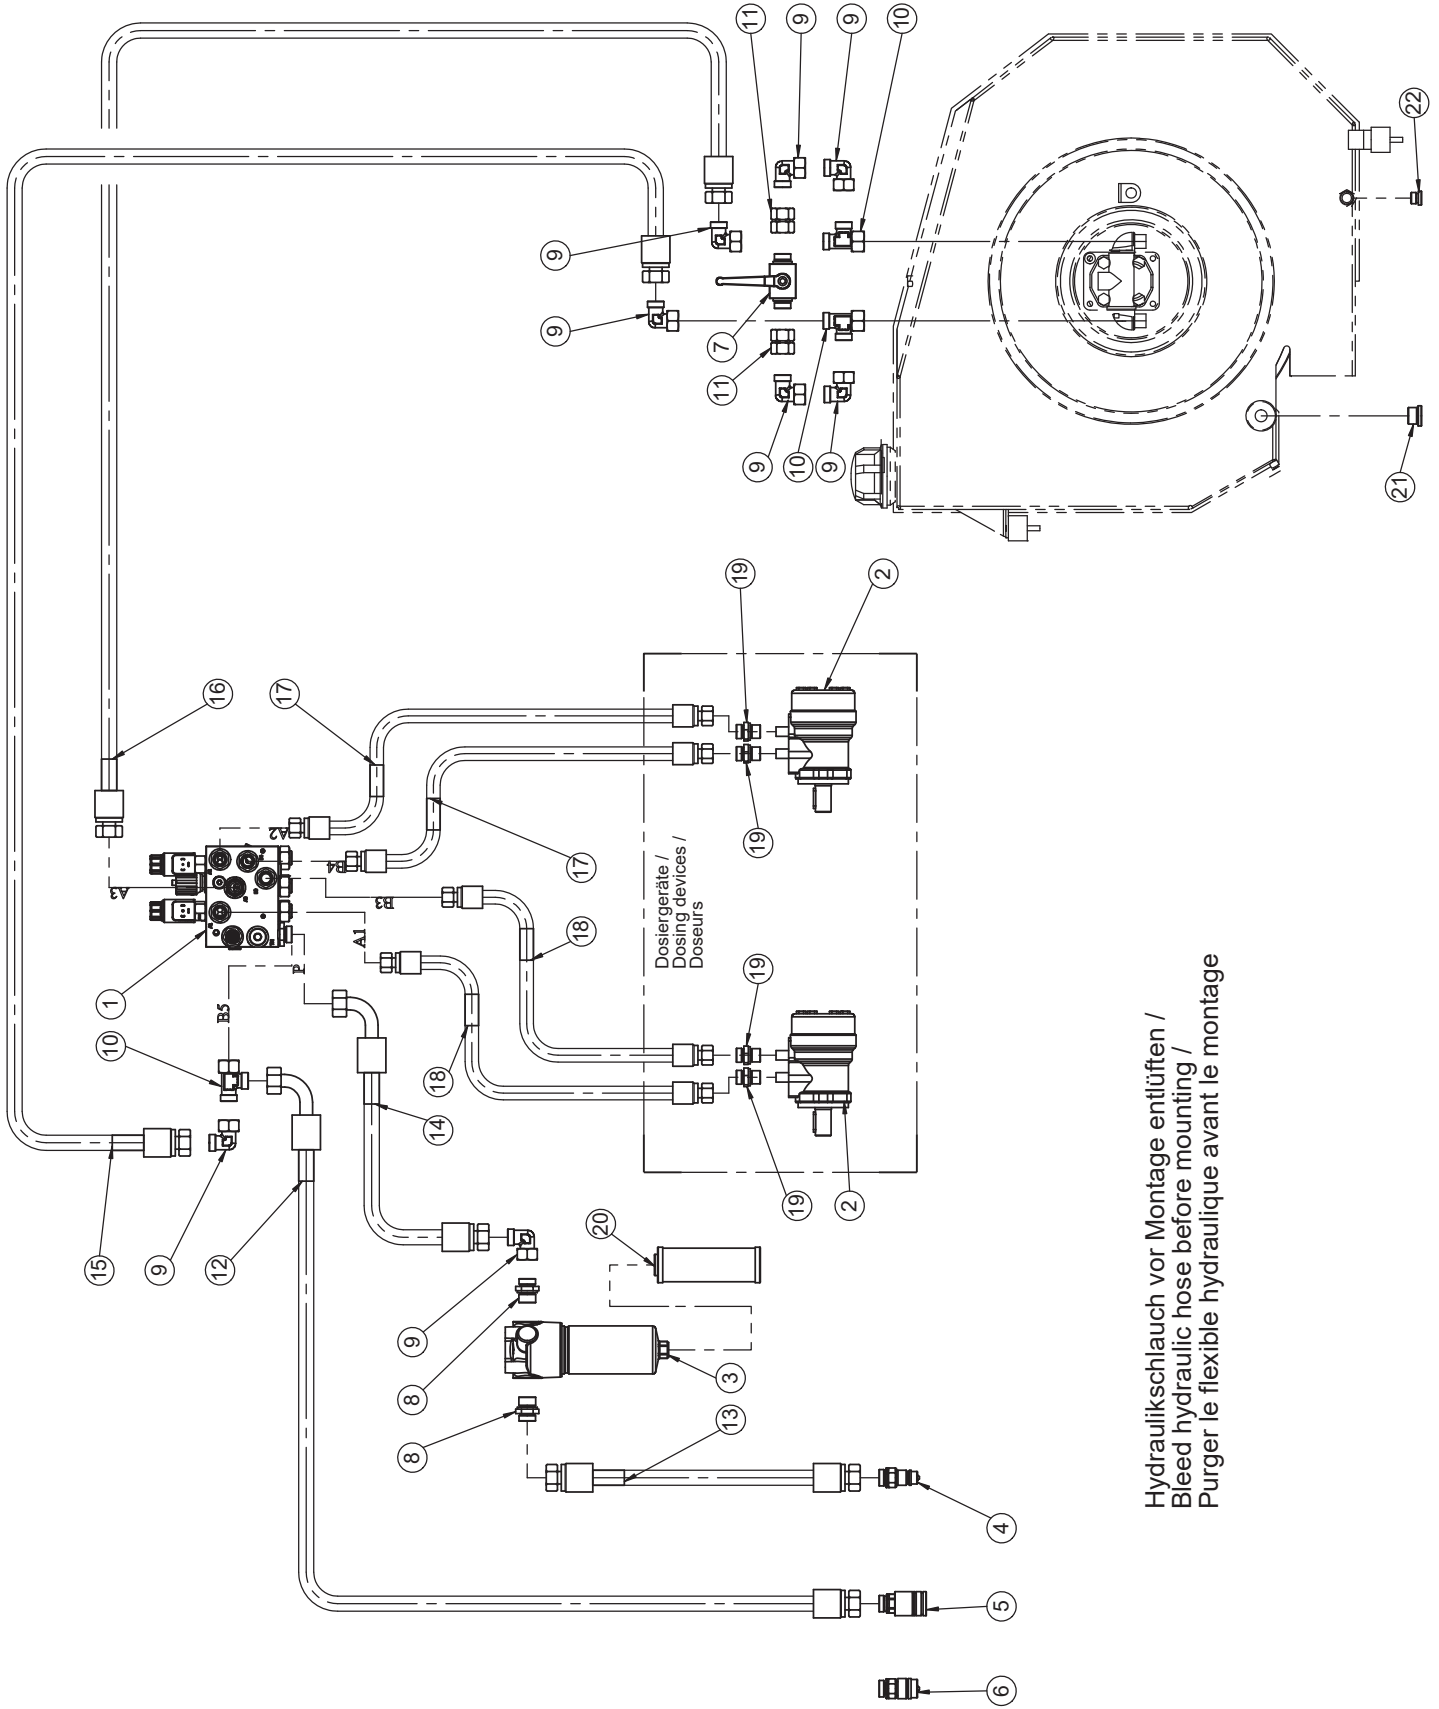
11
9
9
10
22
9
9
7
11
10
9
9
21
19
2
16
17
A2
19
B4
17
A3
Dosiergeräte / Dosing devices / Doseurs
B3
18
A1
19
1
P
B5
10
18
19
2
14
15
9
12
20
9
8
3
8
13
4
5
6
Hydraulikschlauch vor Montage entlüften / Bleed hydraulic hose before mounting / Purger le flexible hydraulique avant le montage